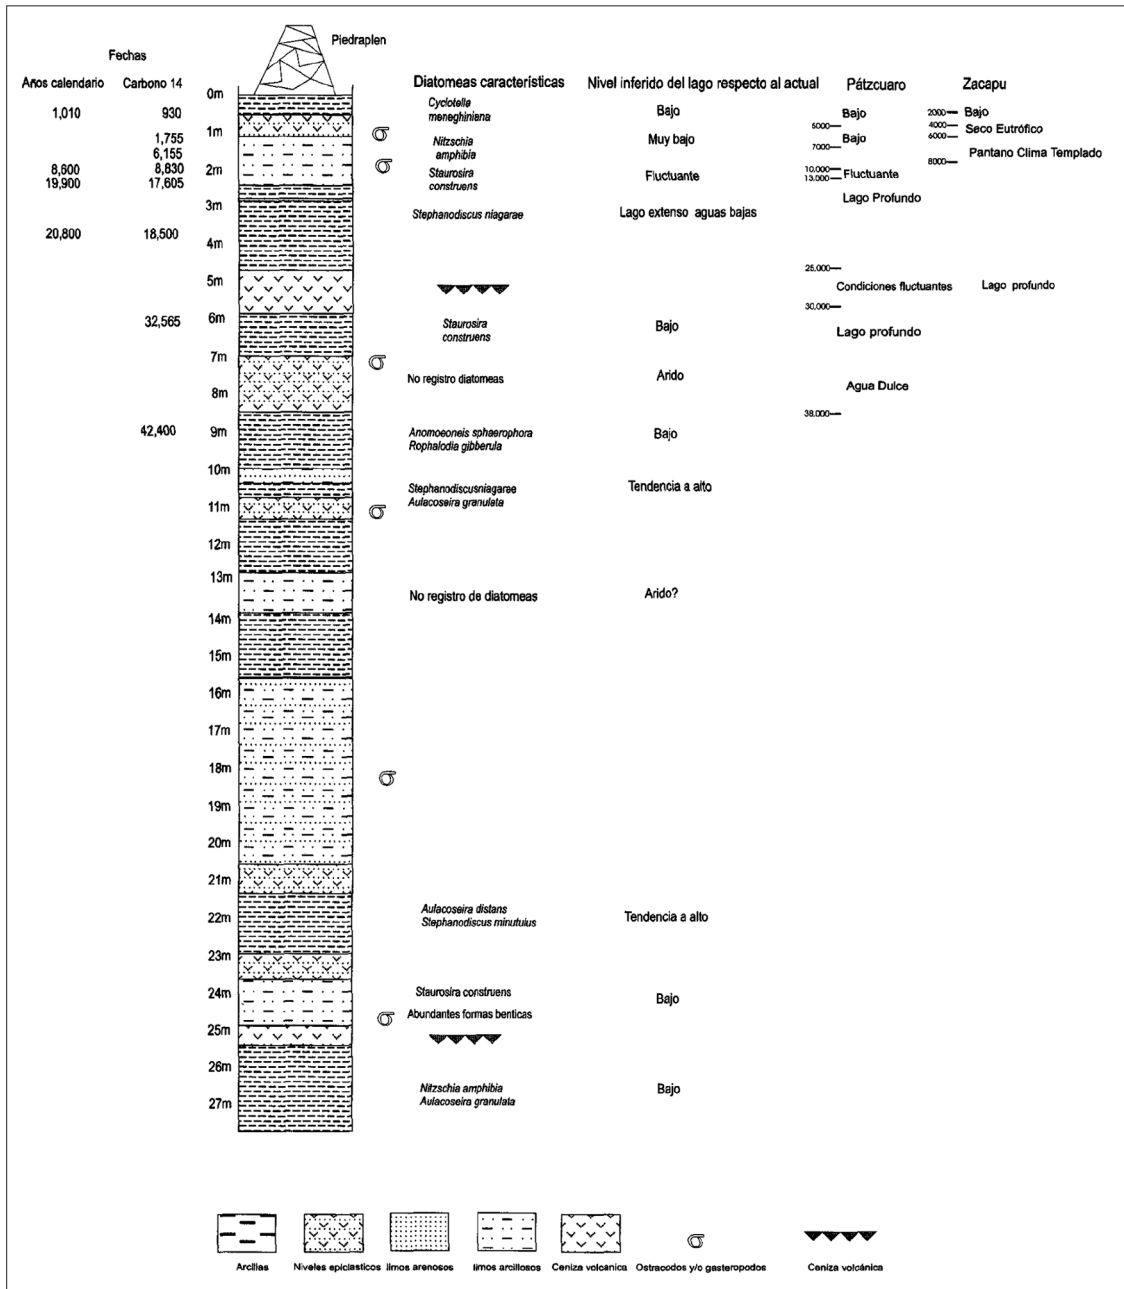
Fechas

Años calendario | Carbono 14
1,010 | 930
 | 1,755
 | 6,155
8,600 | 8,830
19,900 | 17,605
20,800 | 18,500
 | 32,565
 | 42,400

Piedraplen

0m
1m
2m
3m
4m
5m
6m
7m
8m
9m
10m
11m
12m
13m
14m
15m
16m
17m
18m
19m
20m
21m
22m
23m
24m
25m
26m
27m

Diatomeas características | Nivel inferido del lago respecto al actual
Cyclotella meneghiniana | Bajo
Nitzschia amphibia | Muy bajo
Staurosira construens | Fluctuante
Stephanodiscus niagarae | Lago extenso aguas bajas
Staurosira construens | Bajo
No registro diatomeas | Arido
Anomoeoneis sphaerophora Rophalodia gibberula | Bajo
Stephanodiscusniagarae Aulacoseira granulata | Tendencia a alto
No registro de diatomeas | Arido?
Aulacoseira distans Stephanodiscus minutuius | Tendencia a alto
Staurosira construens Abundantes formas benticas | Bajo
Nitzschia amphibia Aulacoseira granulata | Bajo

Pátzcuaro
5000— Bajo
7000— Bajo
10,000— 13,000— Fluctuante
Lago Profundo
25,000—
Condiciones fluctuantes
30,000—
Lago profundo
Agua Dulce
38,000—

Zacapu
2000— Bajo
4000— 6000— Seco Eutrófico
8000— Pantano Clima Templado
Lago profundo

Arcillas | Niveles epiclasticos | limos arenosos | limos arcillosos | Ceniza volcanica | Ostracodos y/o gasteropodos | Ceniza volcánica